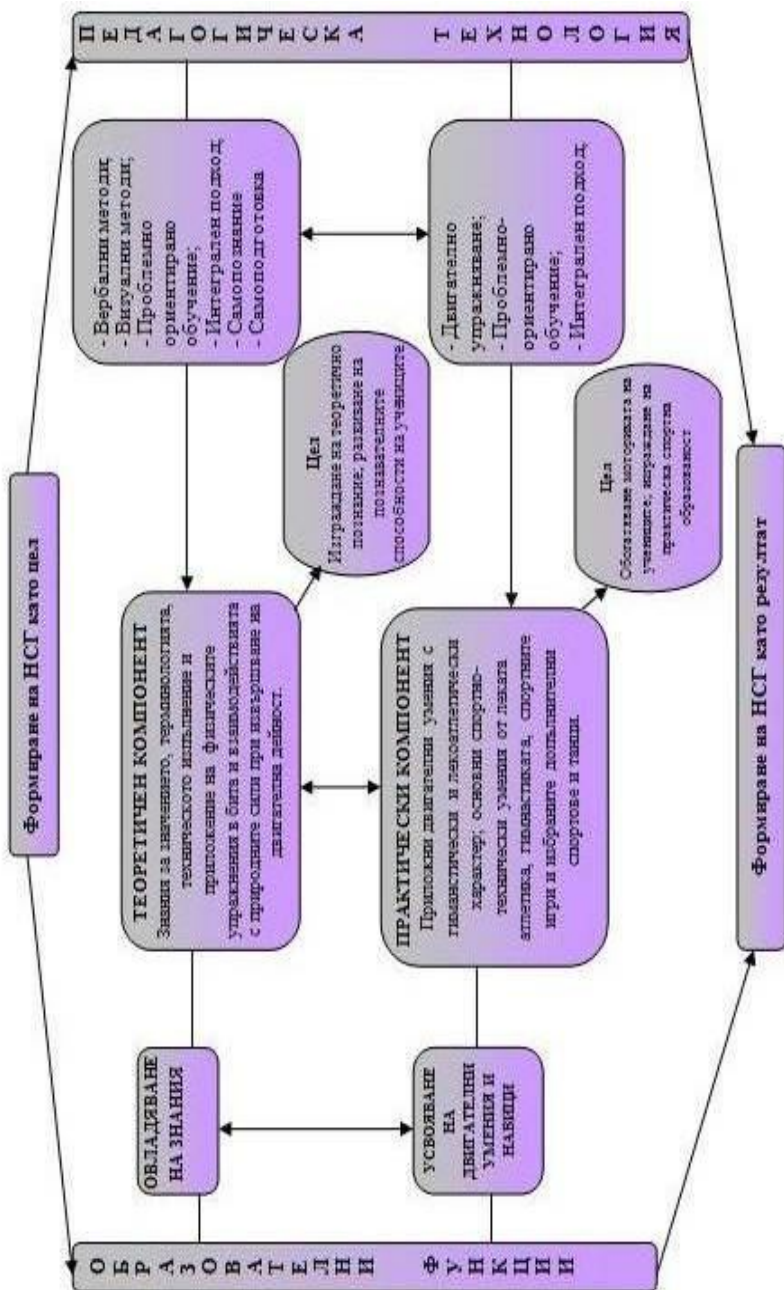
Формиране на НСГ като цел

ПЕДАГОГИЧЕСКА ТЕХНОЛОГИЯ

- Вербални методи;
- Визуални методи;
- Проблемно ориентирано обучение;
- Интегрален подход;
- Самопознание
- Самоподготовка

- Двигателно упражняване;
- Проблемно-ориентирано обучение;
- Интегрален подход;

Цел
Изграждане на теоретично познание; развитие на познавателните способности на учениците

Цел
Обогатяване моториката на учениците; изграждане на практическа спортна образованост

ТЕОРЕТИЧЕН КОМПОНЕНТ
Знания за значението, терминологията, техническото изпълнение и приложение на физическите упражнения в бита и взаимодействията с природните сили при извършване на двигателна дейност.

ПРАКТИЧЕСКИ КОМПОНЕНТ
Приложни двигателни умения с гимнастически и лекоатлетически характер; основни спортно-технически умения от леката атлетика, гимнастиката, спортните игри и избраните допълнителни спортове и танци.

ОВЛАДЯВАНЕ НА ЗНАНИЯ

УСВОЯВАНЕ НА ДВИГАТЕЛНИ УМЕНИЯ И НАВИЦИ

ОБРАЗОВАТЕЛНИ ФУНКЦИИ

Формиране на НСГ като резултат